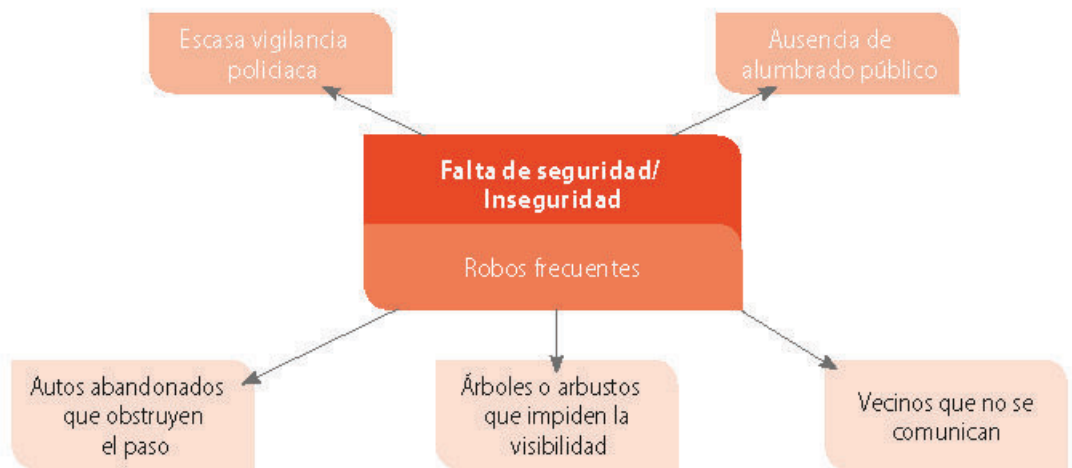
Escasa vigilancia policiaca

Ausencia de alumbrado público

Falta de seguridad/ Inseguridad

Robos frecuentes

Autos abandonados que obstruyen el paso

Árboles o arbustos que impiden la visibilidad

Vecinos que no se comunican